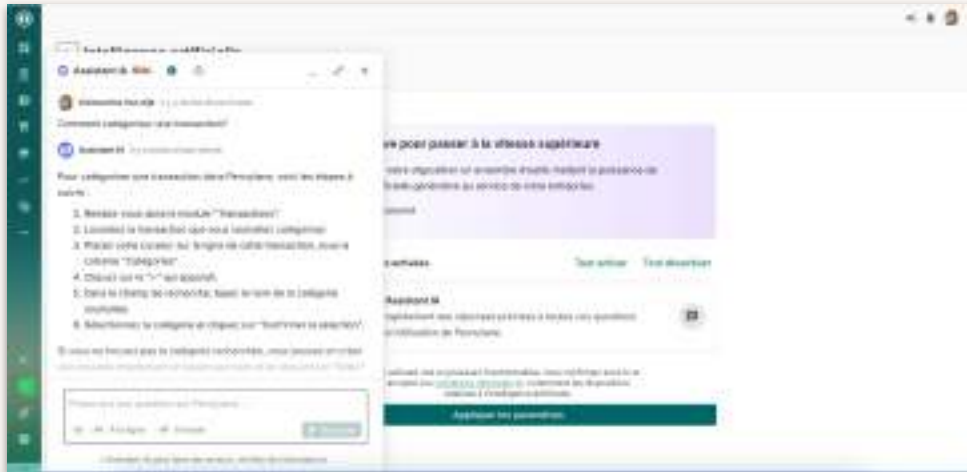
Intelligence artificielle

Assistant IA Bêta

Comment catégoriser une transaction?

Assistant IA

Pour catégoriser une transaction dans Pennylane, voici les étapes à suivre :

1. Rendez-vous dans le module "Transactions".
2. Localisez la transaction que vous souhaitez catégoriser.
3. Placez votre curseur sur la ligne de cette transaction, sous la colonne "Catégories".
4. Cliquez sur le "+" qui apparaît.
5. Dans le champ de recherche, tapez le nom de la catégorie souhaitée.
6. Sélectionnez la catégorie et cliquez sur "Confirmer la sélection".

Si vous ne trouvez pas la catégorie recherchée, vous pouvez en créer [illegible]

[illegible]

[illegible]

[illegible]

...re pour passer à la vitesse supérieure

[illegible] disposition un ensemble d'outils mettant la puissance de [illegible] générative au service de votre entreprise.

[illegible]

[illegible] activées

Tout activer

Tout désactiver

Assistant IA

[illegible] rapidement des réponses précises à toutes vos questions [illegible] l'utilisation de Pennylane.

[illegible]

Appliquer les paramètres